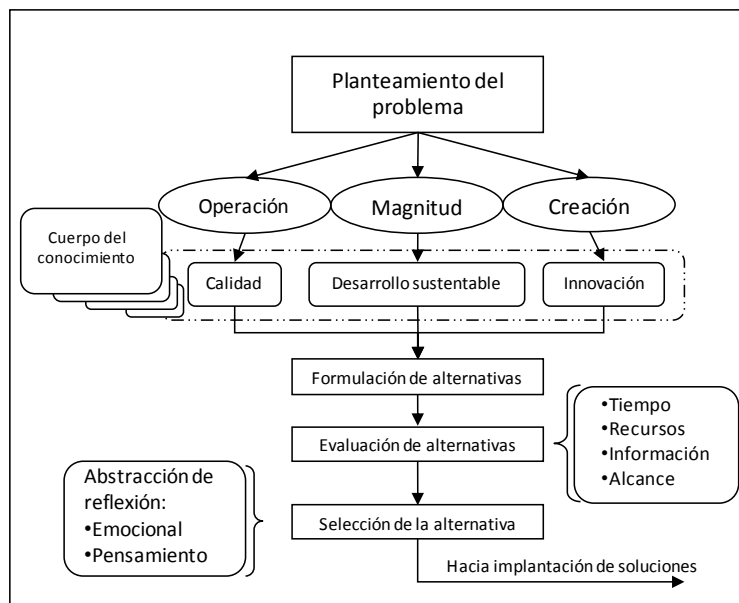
Planteamiento del problema

Operación

Magnitud

Creación

Cuerpo del conocimiento

Calidad

Desarrollo sustentable

Innovación

Formulación de alternativas

Evaluación de alternativas

•Tiempo
•Recursos
•Información
•Alcance

Abstracción de reflexión:
•Emocional
•Pensamiento

Selección de la alternativa

Hacia implantación de soluciones